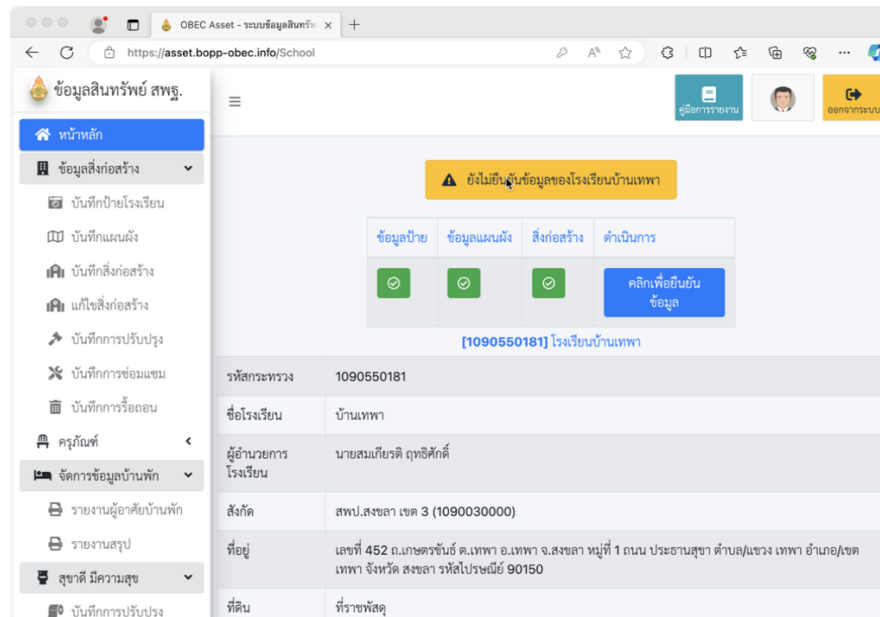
OBEC Asset - ระบบข้อมูลสินทรัพ ×
+
https://asset.bopp-obec.info/School

ข้อมูลสินทรัพย์ สพฐ.
หน้าหลัก
ข้อมูลสิ่งก่อสร้าง
บันทึกป้ายโรงเรียน
บันทึกแผนผัง
บันทึกสิ่งก่อสร้าง
แก้ไขสิ่งก่อสร้าง
บันทึกการปรับปรุง
บันทึกการซ่อมแซม
บันทึกการรื้อถอน
ครุภัณฑ์
จัดการข้อมูลบ้านพัก
รายงานผู้อาศัยบ้านพัก
รายงานสรุป
สุขาดี มีความสุข
บันทึกการปรับปรุง

คู่มือการรายงาน
ออกจากระบบ

ยังไม่ยืนยันข้อมูลของโรงเรียนบ้านเทพา

| ข้อมูลป้าย | ข้อมูลแผนผัง | สิ่งก่อสร้าง | ดำเนินการ |
|---|---|---|---|
| | | | คลิกเพื่อยืนยันข้อมูล |

[1090550181] โรงเรียนบ้านเทพา

| รหัสกระทรวง | 1090550181 |
|---|---|
| ชื่อโรงเรียน | บ้านเทพา |
| ผู้อำนวยการโรงเรียน | นายสมเกียรติ ฤทธิศักดิ์ |
| สังกัด | สพป.สงขลา เขต 3 (1090030000) |
| ที่อยู่ | เลขที่ 452 ถ.เกษตรขันธ์ ต.เทพา อ.เทพา จ.สงขลา หมู่ที่ 1 ถนน ประธานสุขา ตำบล/แขวง เทพา อำเภอ/เขต เทพา จังหวัด สงขลา รหัสไปรษณีย์ 90150 |
| ที่ดิน | ที่ราชพัสดุ |